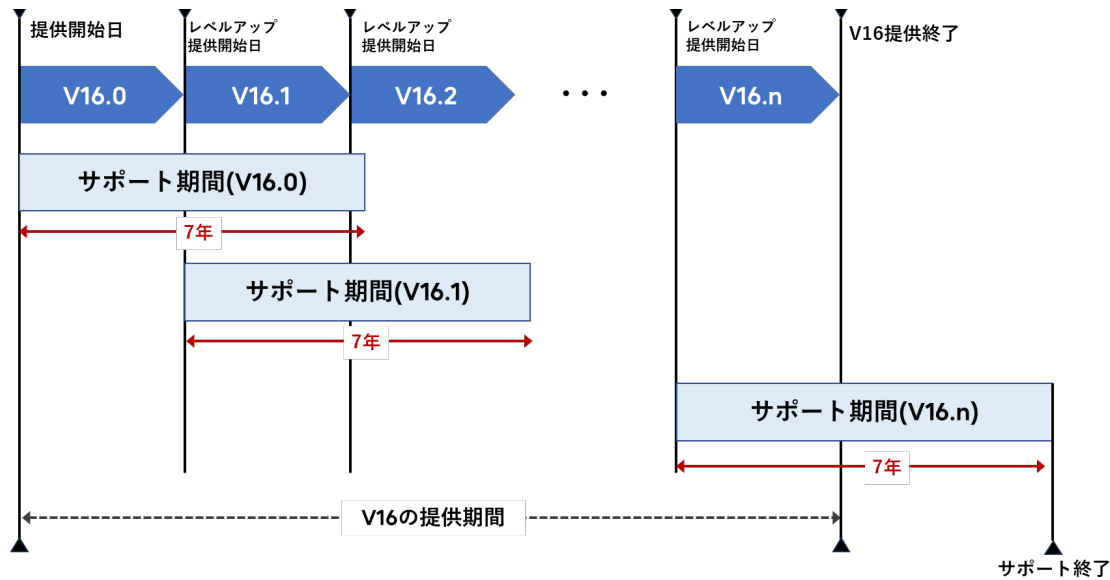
提供開始日

レベルアップ
提供開始日

レベルアップ
提供開始日

レベルアップ
提供開始日

V16提供終了

V16.0

V16.1

V16.2

・・・

V16.n

サポート期間(V16.0)

7年

サポート期間(V16.1)

7年

サポート期間(V16.n)

7年

V16の提供期間

サポート終了